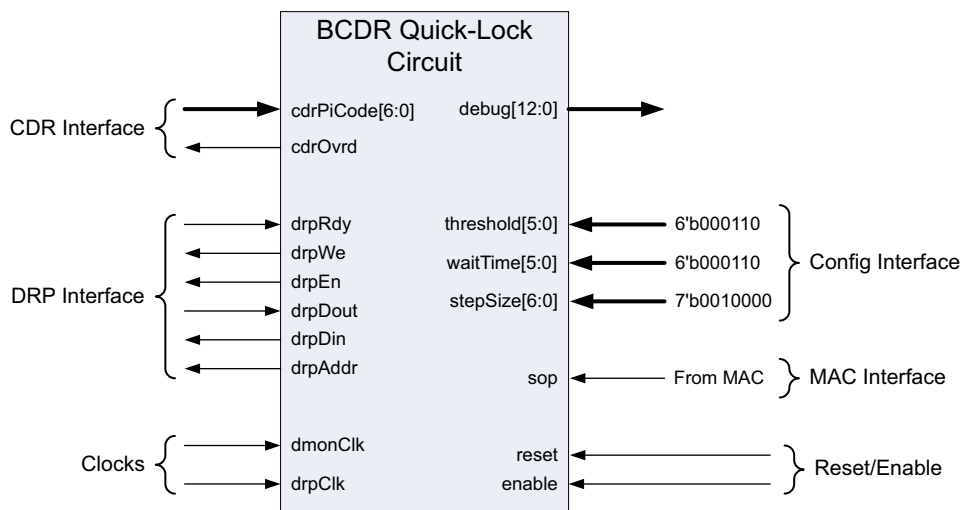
BCDR Quick-Lock Circuit

CDR Interface
cdrPiCode[6:0]
cdrOvrd
debug[12:0]

DRP Interface
drpRdy
drpWe
drpEn
drpDout
drpDin
drpAddr

threshold[5:0]
waitTime[5:0]
stepSize[6:0]
6'b000110
6'b000110
7'b0010000
Config Interface

sop
From MAC
MAC Interface

Clocks
dmonClk
drpClk

reset
enable
Reset/Enable